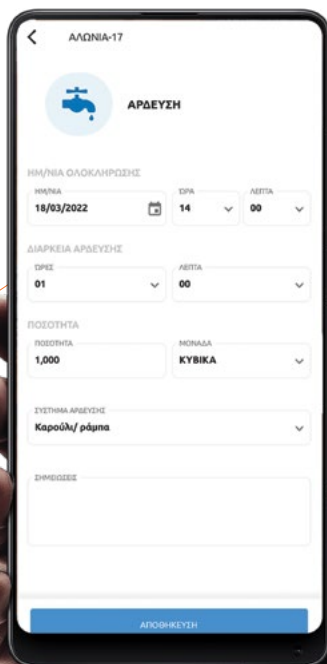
ΑΛΩΝΙΑ-17

ΑΡΔΕΥΣΗ

ΗΜ/ΝΙΑ ΟΛΟΚΛΗΡΩΣΗΣ

ΗΜ/ΝΙΑ
18/03/2022

ΩΡΑ
14

ΛΕΠΤΑ
00

ΔΙΑΡΚΕΙΑ ΑΡΔΕΥΣΗΣ

ΩΡΕΣ
01

ΛΕΠΤΑ
00

ΠΟΣΟΤΗΤΑ

ΠΟΣΟΤΗΤΑ
1,000

ΜΟΝΑΔΑ
ΚΥΒΙΚΑ

ΣΥΣΤΗΜΑ ΑΡΔΕΥΣΗΣ
Καρούλι/ ράμπα

ΣΗΜΕΙΩΣΕΙΣ

ΑΠΟΘΗΚΕΥΣΗ